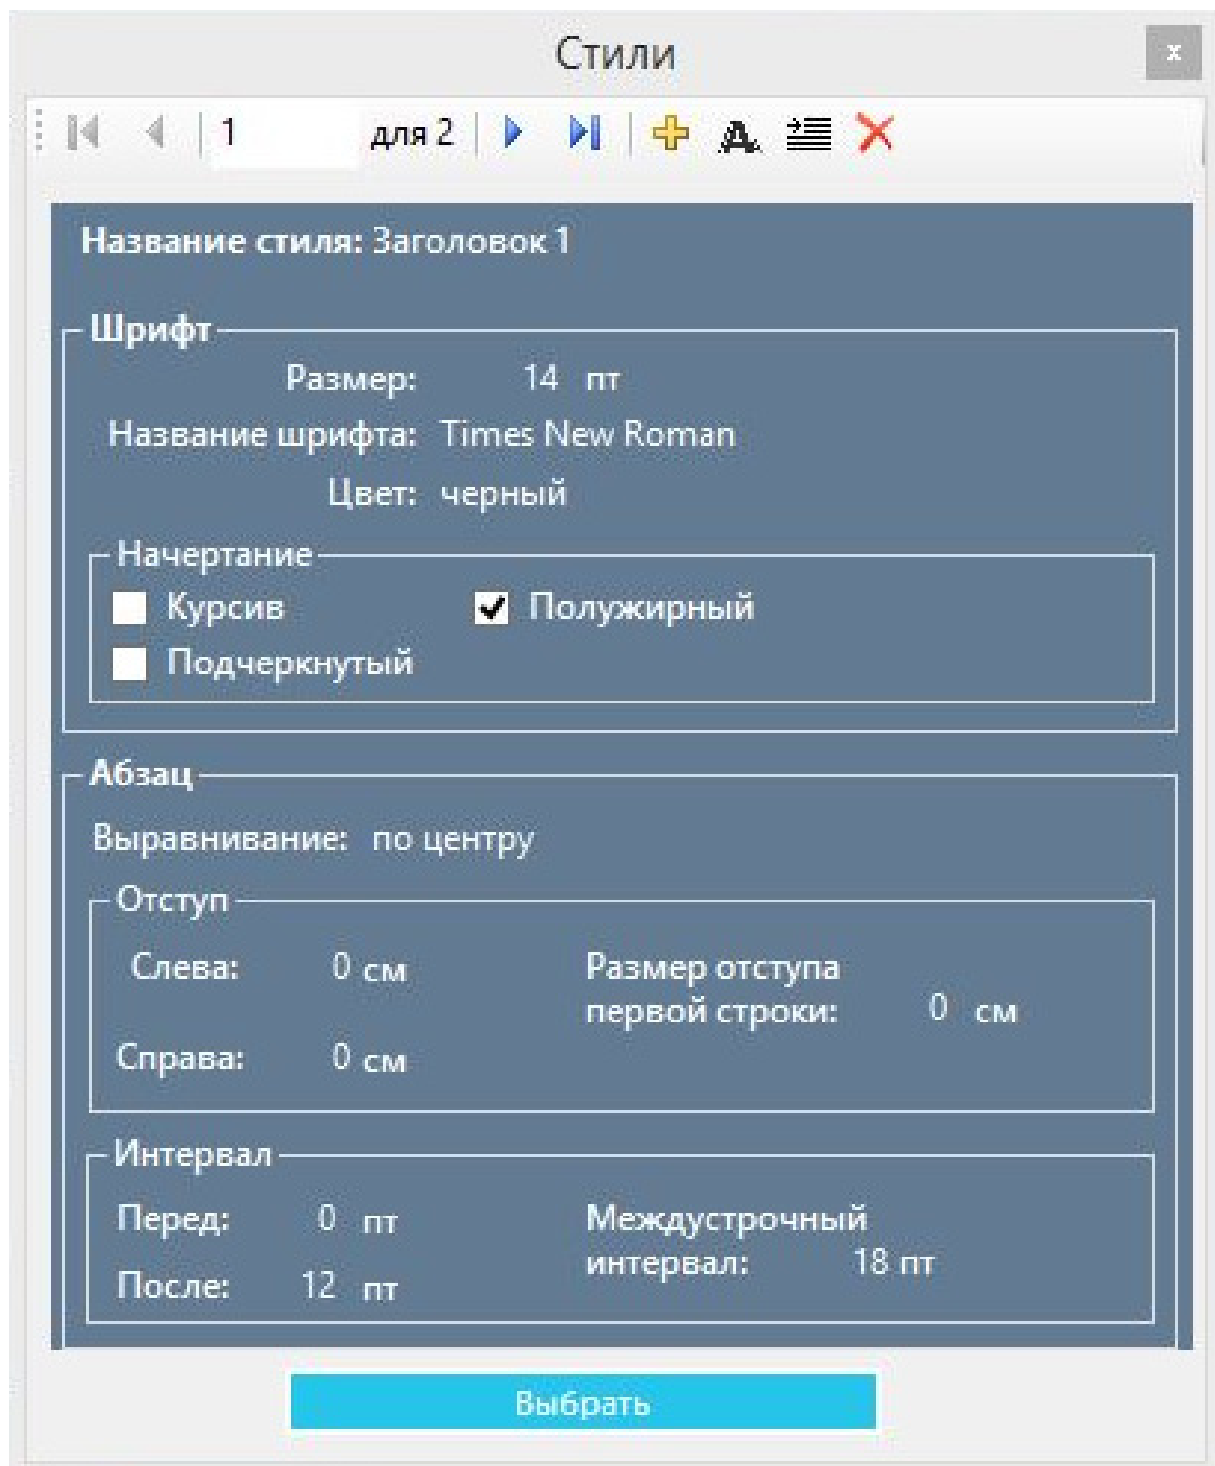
Стили

x

1 для 2

Название стиля: Заголовок 1

Шрифт

Размер: 14 пт

Название шрифта: Times New Roman

Цвет: черный

Начертание

Курсив

Полужирный

Подчеркнутый

Абзац

Выравнивание: по центру

Отступ

Слева: 0 см

Размер отступа первой строки: 0 см

Справа: 0 см

Интервал

Перед: 0 пт

Междустрочный интервал: 18 пт

После: 12 пт

Выбрать